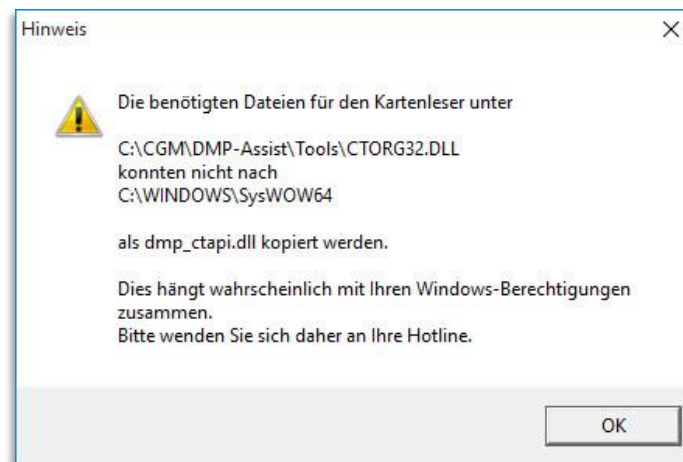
Hinweis

×

Die benötigten Dateien für den Kartenleser unter

C:\CGM\DMP-Assist\Tools\CTORG32.DLL
konnten nicht nach
C:\WINDOWS\SysWOW64

als dmp_ctapi.dll kopiert werden.

Dies hängt wahrscheinlich mit Ihren Windows-Berechtigungen zusammen.
Bitte wenden Sie sich daher an Ihre Hotline.

OK